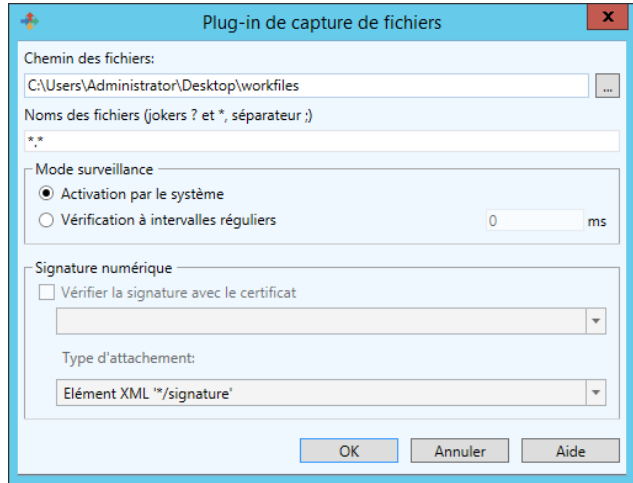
Plug-in de capture de fichiers

Chemin des fichiers:

C:\Users\Administrator\Desktop\workfiles

...

Noms des fichiers (jokers ? et *, séparateur ;)

*.*

Mode surveillance

Activation par le système

Vérification à intervalles réguliers

0

ms

Signature numérique

Vérifier la signature avec le certificat

Type d'attachement:

Elément XML '*/signature'

OK

Annuler

Aide